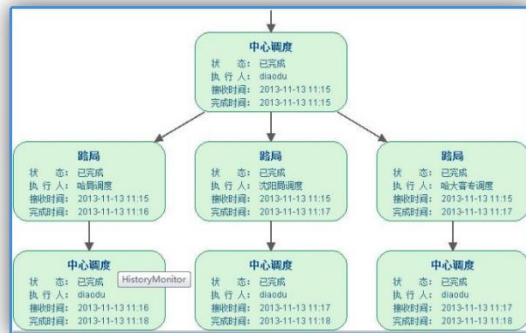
中心调度
状 态: 已完成
执行人: diaodu
接收时间: 2013-11-13 11:15
完成时间: 2013-11-13 11:15

路局
状 态: 已完成
执行人: 哈局调度
接收时间: 2013-11-13 11:15
完成时间: 2013-11-13 11:16

路局
状 态: 已完成
执行人: 沈阳局调度
接收时间: 2013-11-13 11:15
完成时间: 2013-11-13 11:17

路局
状 态: 已完成
执行人: 哈大客专调度
接收时间: 2013-11-13 11:15
完成时间: 2013-11-13 11:17

中心调度
状 态: 已完成
执行人: diaodu
接收时间: 2013-11-13 11:16
完成时间: 2013-11-13 11:18

HistoryMonitor

中心调度
状 态: 已完成
执行人: diaodu
接收时间: 2013-11-13 11:17
完成时间: 2013-11-13 11:18

中心调度
状 态: 已完成
执行人: diaodu
接收时间: 2013-11-13 11:17
完成时间: 2013-11-13 11:18